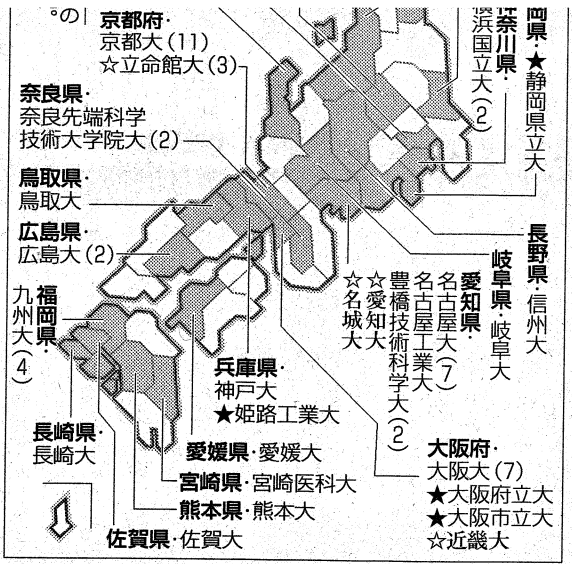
。の

京都府・
京都大（11）
☆立命館大（3）

奈良県・
奈良先端科学
技術大学院大（2）

鳥取県・
鳥取大

広島県・
広島大（2）

福岡県・
九州大（4）

長崎県・
長崎大

佐賀県・佐賀大

熊本県・熊本大

宮崎県・宮崎医科大

愛媛県・愛媛大

兵庫県・
神戸大
★姫路工業大

大阪府・
大阪大（7）
★大阪府立大
★大阪市立大
☆近畿大

☆名城大

☆愛知大

豊橋技術科学大（2）

愛知県・
名古屋大（7）

岐阜県・岐阜大

長野県・信州大

岡県・★静岡県立大

神奈川県・
横浜国立大（2）